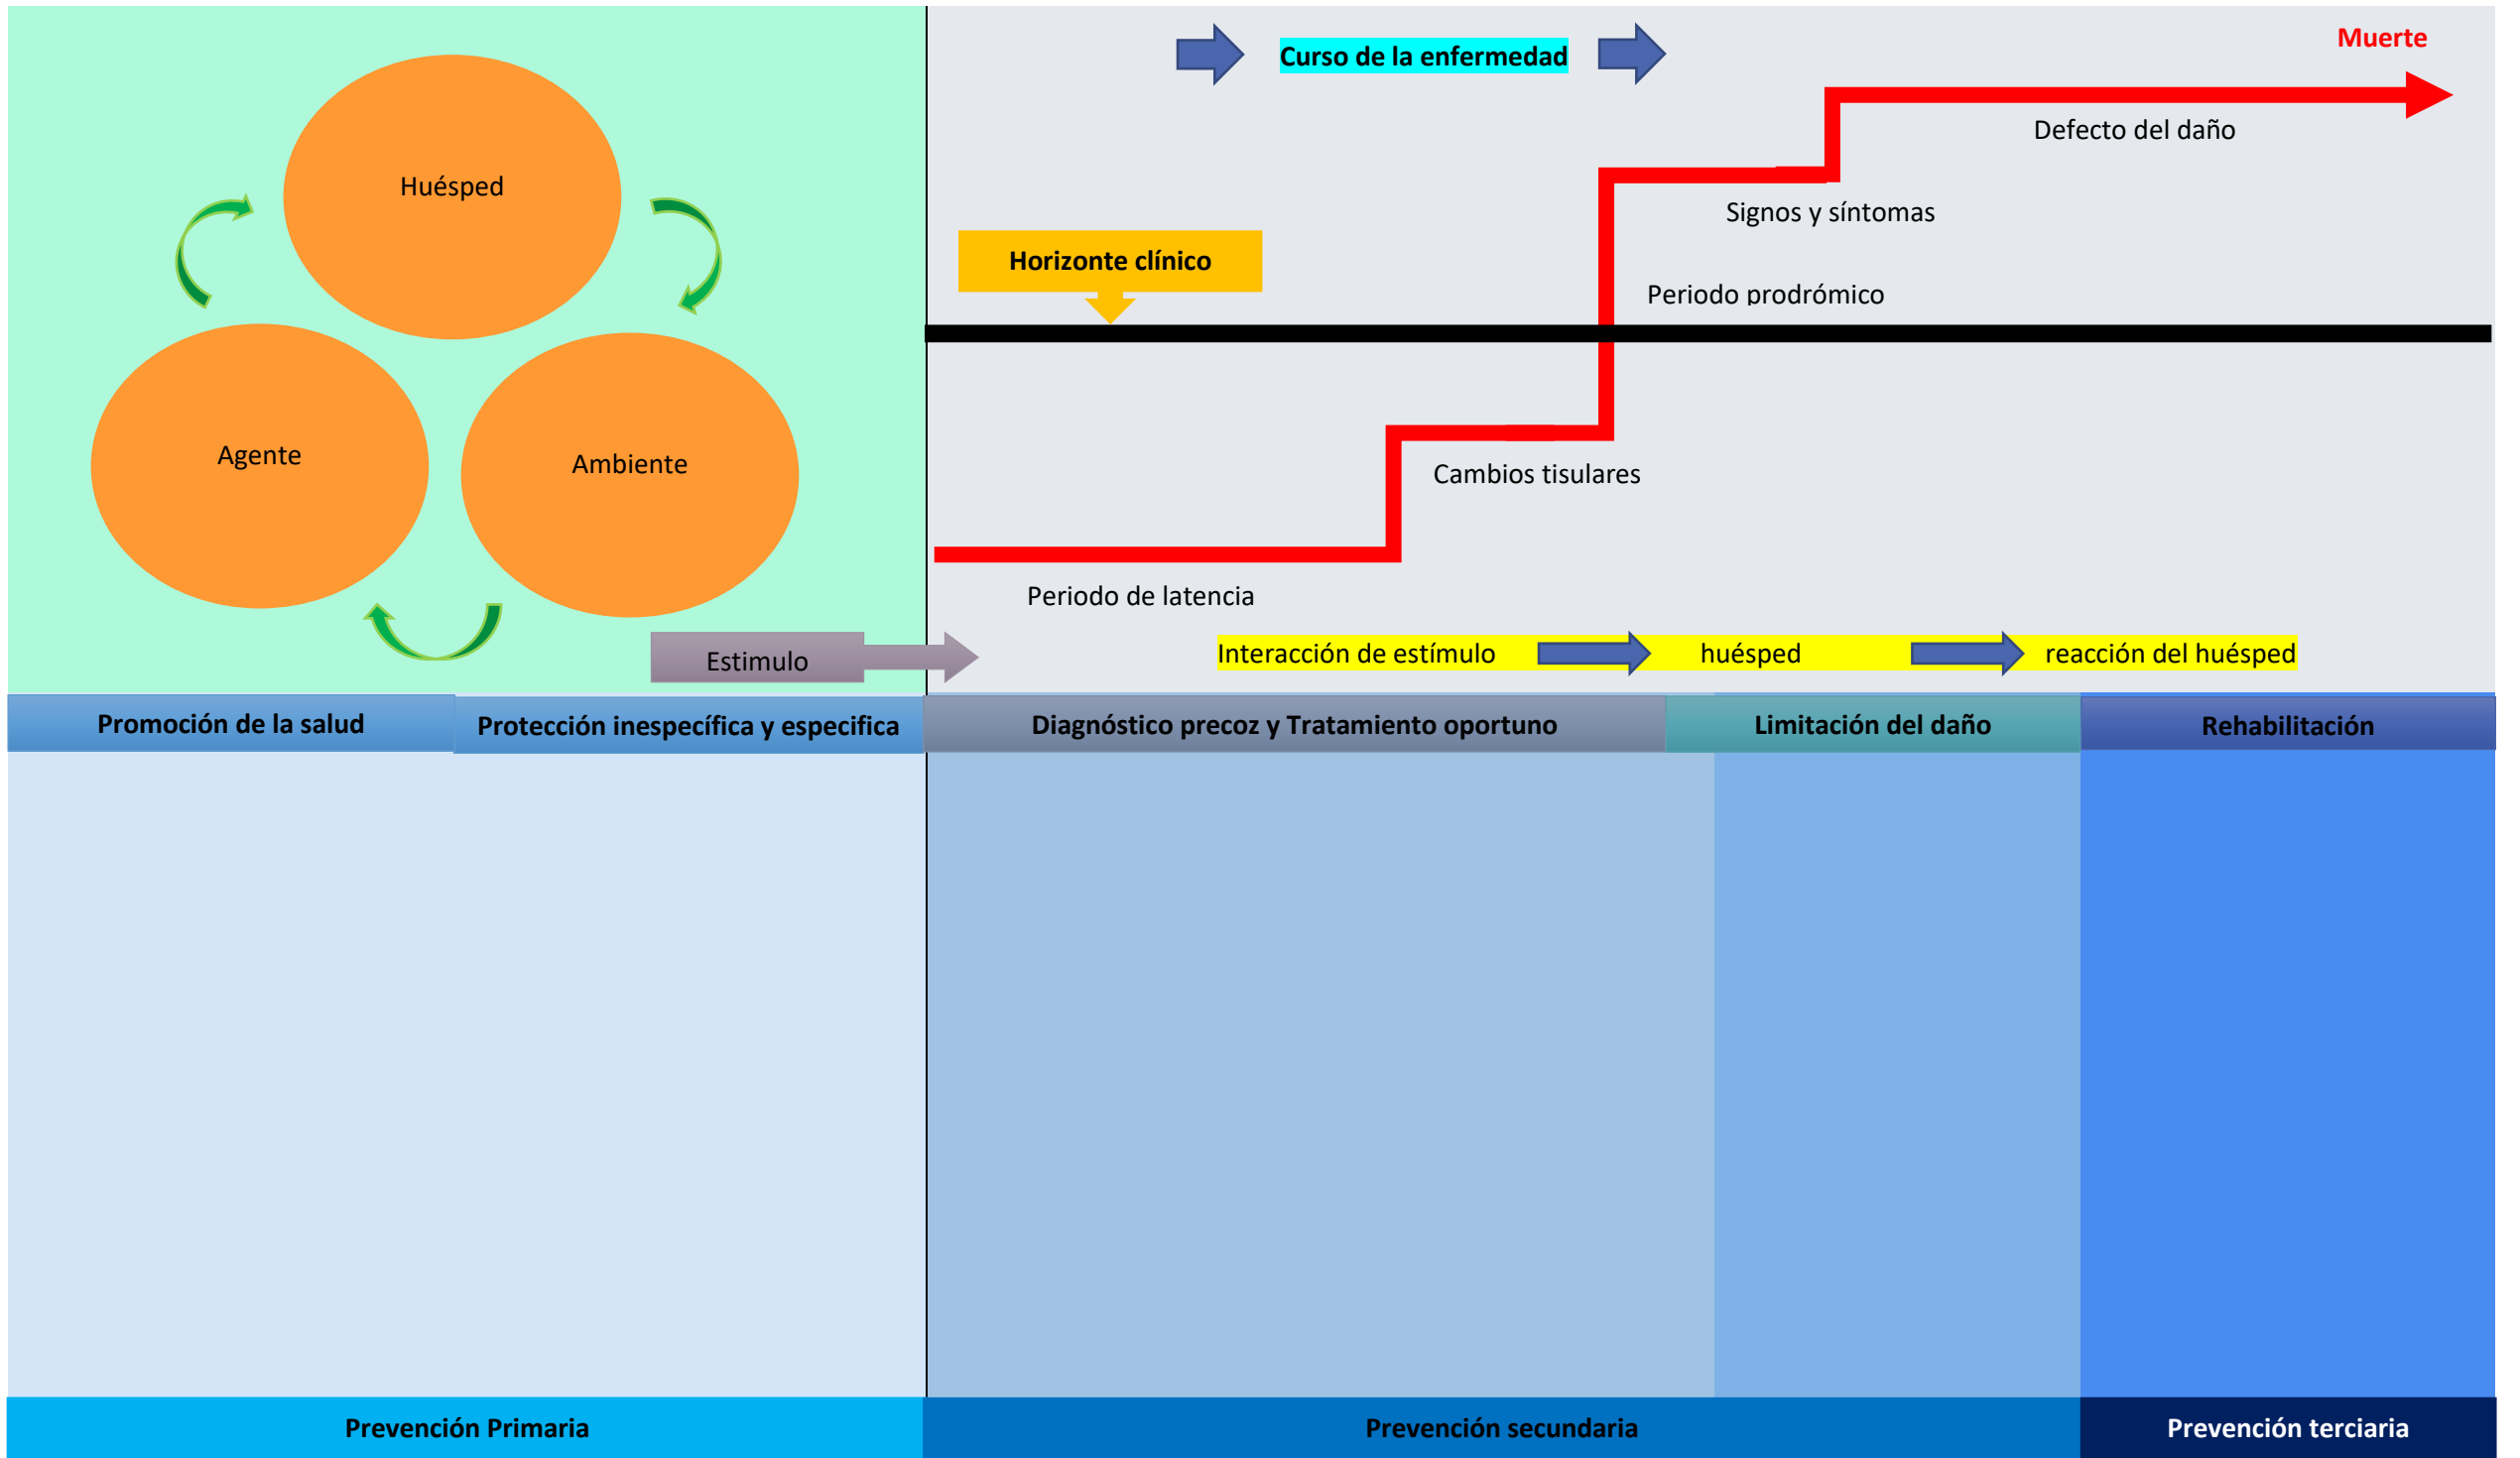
Huésped

Agente

Ambiente

Curso de la enfermedad

Muerte

Defecto del daño

Signos y síntomas

Horizonte clínico

Periodo prodrómico

Cambios tisulares

Periodo de latencia

Estimulo

Interacción de estímulo huésped reacción del huésped

| Promoción de la salud | Protección inespecífica y especifica | Diagnóstico precoz y Tratamiento oportuno | Limitación del daño | Rehabilitación |
|---|---|---|---|---|

| Prevención Primaria | Prevención secundaria | Prevención terciaria |
|---|---|---|